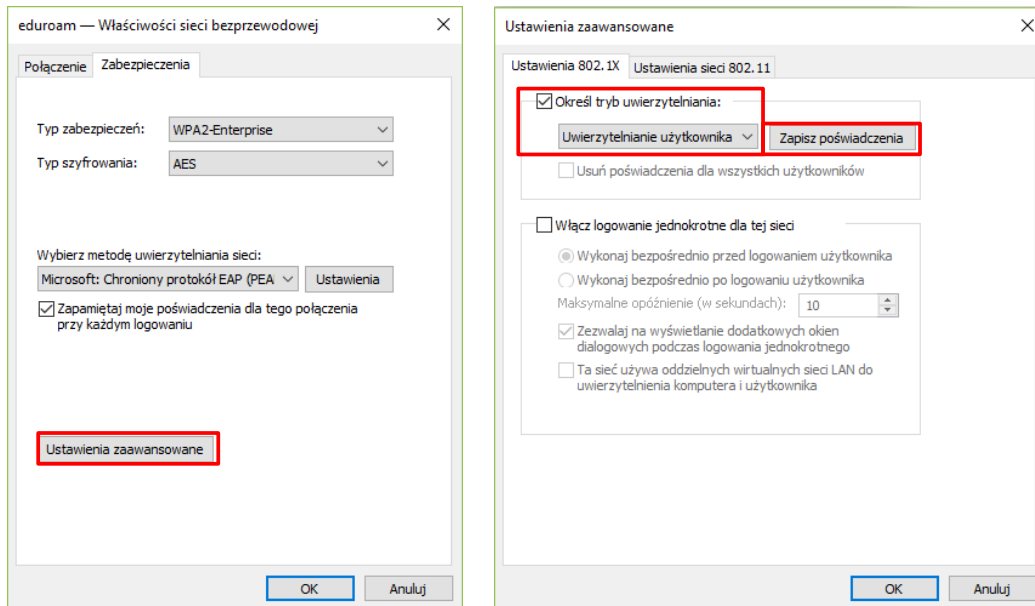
eduroam — Właściwości sieci bezprzewodowej

Połączenie | Zabezpieczenia

Typ zabezpieczeń: WPA2-Enterprise

Typ szyfrowania: AES

Wybierz metodę uwierzytelniania sieci:

Microsoft: Chroniony protokół EAP (PEA | Ustawienia

Zapamiętaj moje poświadczenia dla tego połączenia przy każdym logowaniu

Ustawienia zaawansowane

OK | Anuluj

Ustawienia zaawansowane

Ustawienia 802.1X | Ustawienia sieci 802.11

Określ tryb uwierzytelniania:

Uwierzytelnianie użytkownika | Zapisz poświadczenia

Usuń poświadczenia dla wszystkich użytkowników

Włącz logowanie jednokrotne dla tej sieci

Wykonaj bezpośrednio przed logowaniem użytkownika

Wykonaj bezpośrednio po logowaniu użytkownika

Maksymalne opóźnienie (w sekundach): 10

Zezwalaj na wyświetlanie dodatkowych okien dialogowych podczas logowania jednokrotnego

Ta sieć używa oddzielnych wirtualnych sieci LAN do uwierzytelnienia komputera i użytkownika

OK | Anuluj